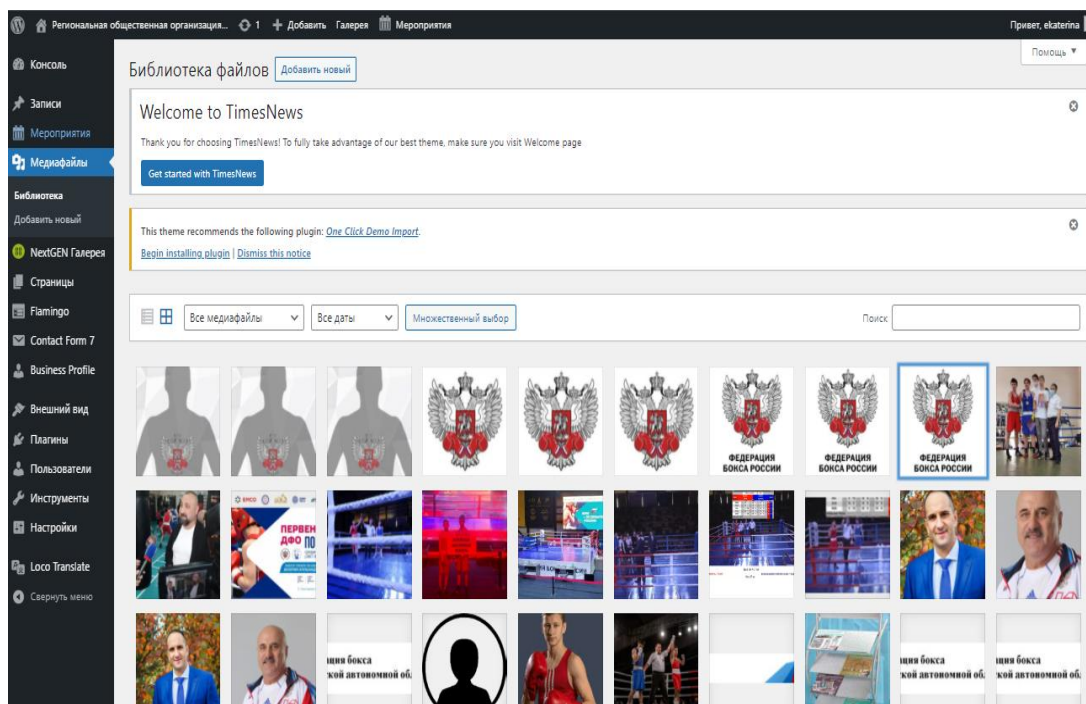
Региональная общественная организация... 1 + Добавить Галерея Мероприятия
Привет, ekaterina
Помощь ▼

Консоль
Записи
Мероприятия
Медиафайлы
Библиотека
Добавить новый
NextGEN Галерея
Страницы
Flamingo
Contact Form 7
Business Profile
Внешний вид
Плагины
Пользователи
Инструменты
Настройки
Loco Translate
Свернуть меню

Библиотека файлов Добавить новый

Welcome to TimesNews

Thank you for choosing TimesNews! To fully take advantage of our best theme, make sure you visit Welcome page

Get started with TimesNews

This theme recommends the following plugin: One Click Demo Import.

Begin installing plugin | Dismiss this notice

Все медиафайлы Все даты Множественный выбор Поиск

ФЕДЕРАЦИЯ БОКСА РОССИИ
ФЕДЕРАЦИЯ БОКСА РОССИИ
ФЕДЕРАЦИЯ БОКСА РОССИИ

ПЕРВЕН ДФО ПО

ция бокса кой автономной об
ция бокса кой автономной об
ция бокса кой автономной об